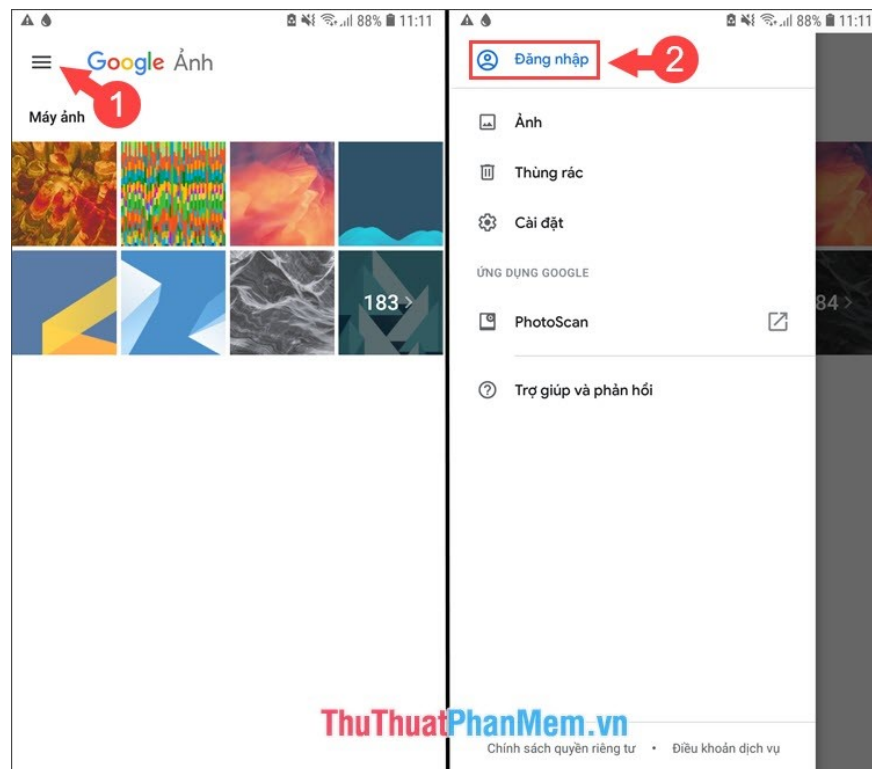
88% 11:11

Google Ảnh

1

Máy ảnh

183

88% 11:11

Đăng nhập

2

Ảnh

Thùng rác

Cài đặt

ỨNG DỤNG GOOGLE

PhotoScan

Trợ giúp và phản hồi

84

ThuThuatPhanMem.vn

Chính sách quyền riêng tư • Điều khoản dịch vụ